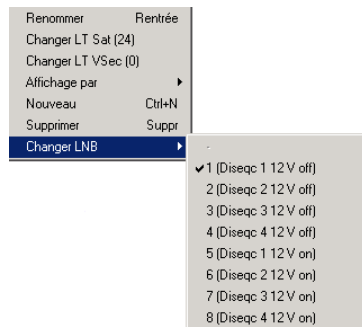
Renommer Rentrée
Changer LT Sat (24)
Changer LT VSec (0)
Affichage par
Nouveau Ctrl+N
Supprimer Suppr
Changer LNB

-
✔1 (Diseqc 1 12 V off)
2 (Diseqc 2 12 V off)
3 (Diseqc 3 12 V off)
4 (Diseqc 4 12 V off)
5 (Diseqc 1 12 V on)
6 (Diseqc 2 12 V on)
7 (Diseqc 3 12 V on)
8 (Diseqc 4 12 V on)